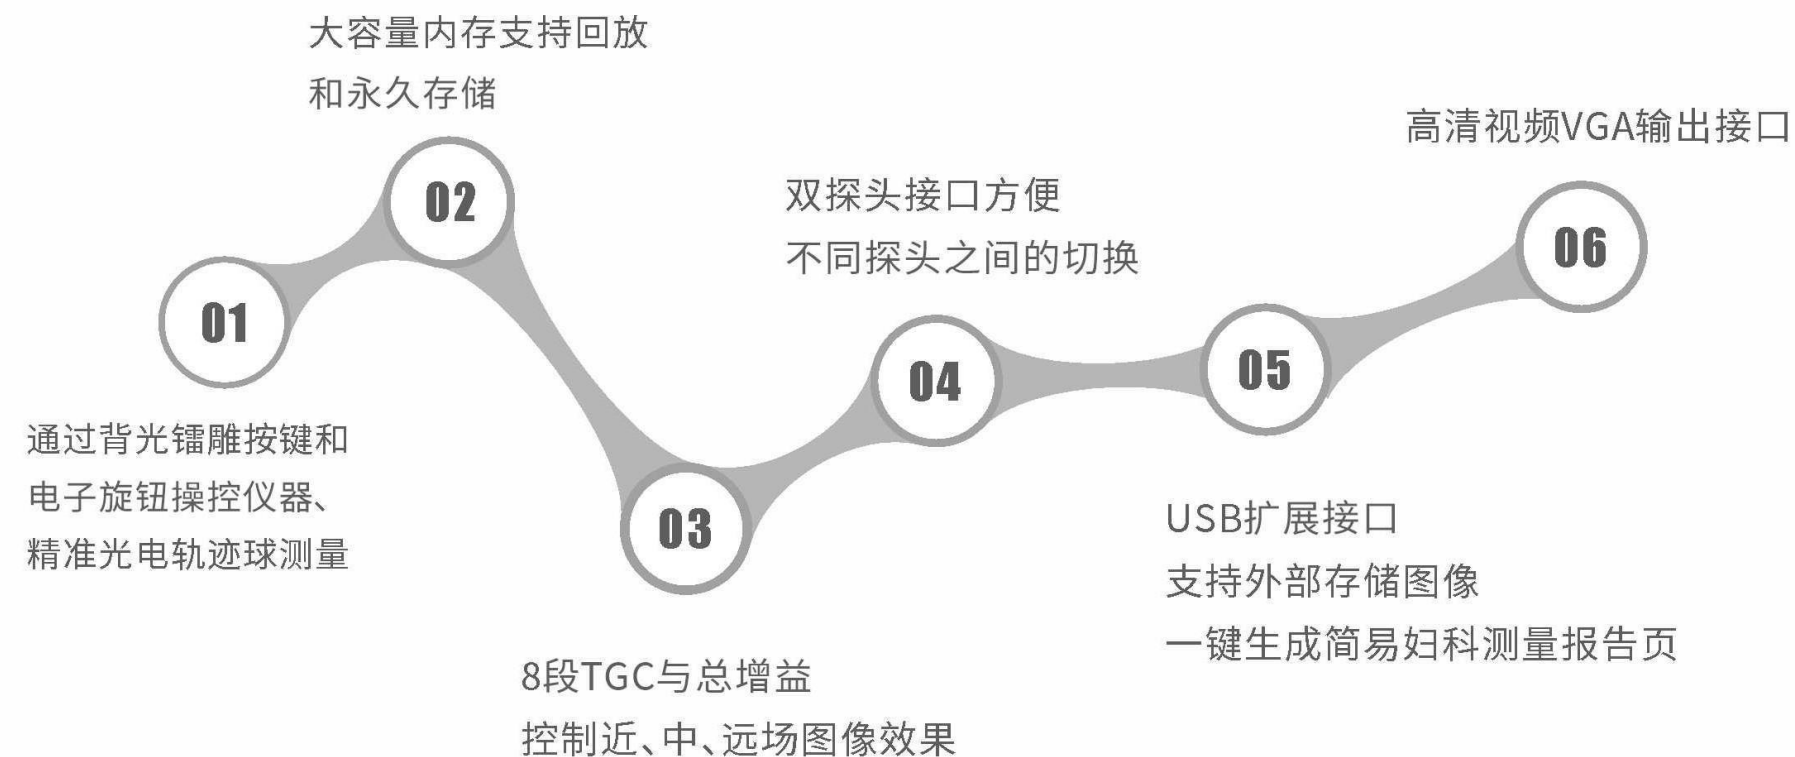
大容量内存支持回放
和永久存储

02

高清视频VGA输出接口

双探头接口方便
不同探头之间的切换

06

01

04

05

通过背光镭雕按键和
电子旋钮操控仪器、
精准光电轨迹球测量

03

USB扩展接口
支持外部存储图像
一键生成简易妇科测量报告页

8段TGC与总增益
控制近、中、远场图像效果